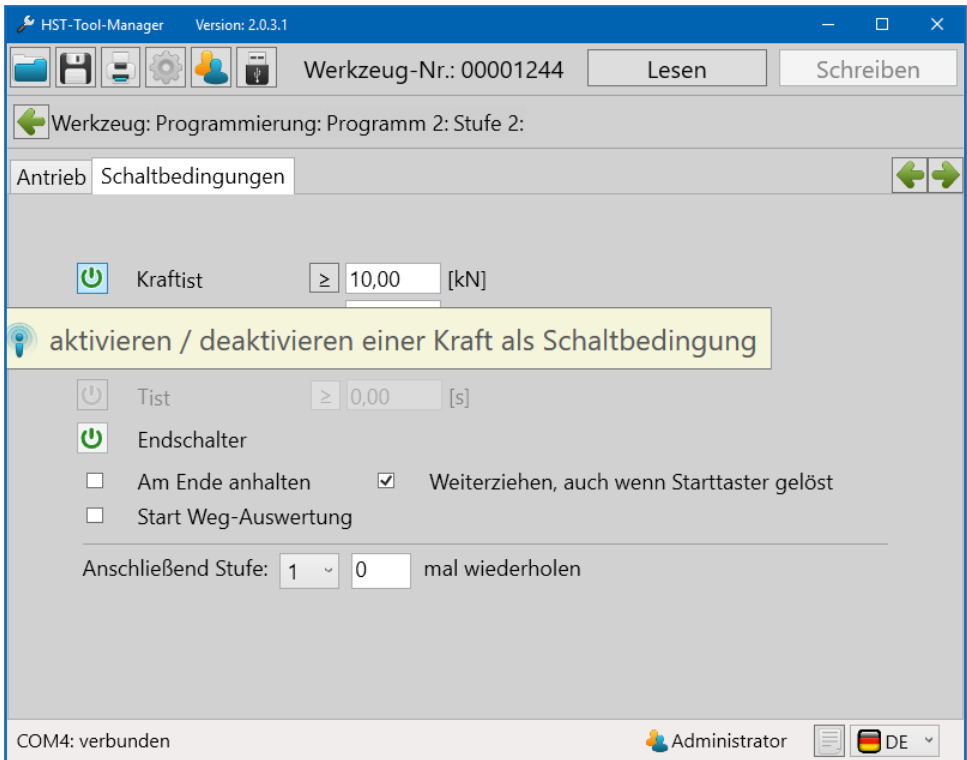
HST-Tool-Manager Version: 2.0.3.1

Werkzeug-Nr.: 00001244 Lesen Schreiben

Werkzeug: Programmierung: Programm 2: Stufe 2:

Antrieb Schaltbedingungen

Kraftist ≥ 10,00 [kN]

aktivieren / deaktivieren einer Kraft als Schaltbedingung

Tist ≥ 0,00 [s]

Endschalter

Am Ende anhalten ☑ Weiterziehen, auch wenn Starttaster gelöst

Start Weg-Auswertung

Anschließend Stufe: 1 0 mal wiederholen

COM4: verbunden Administrator DE